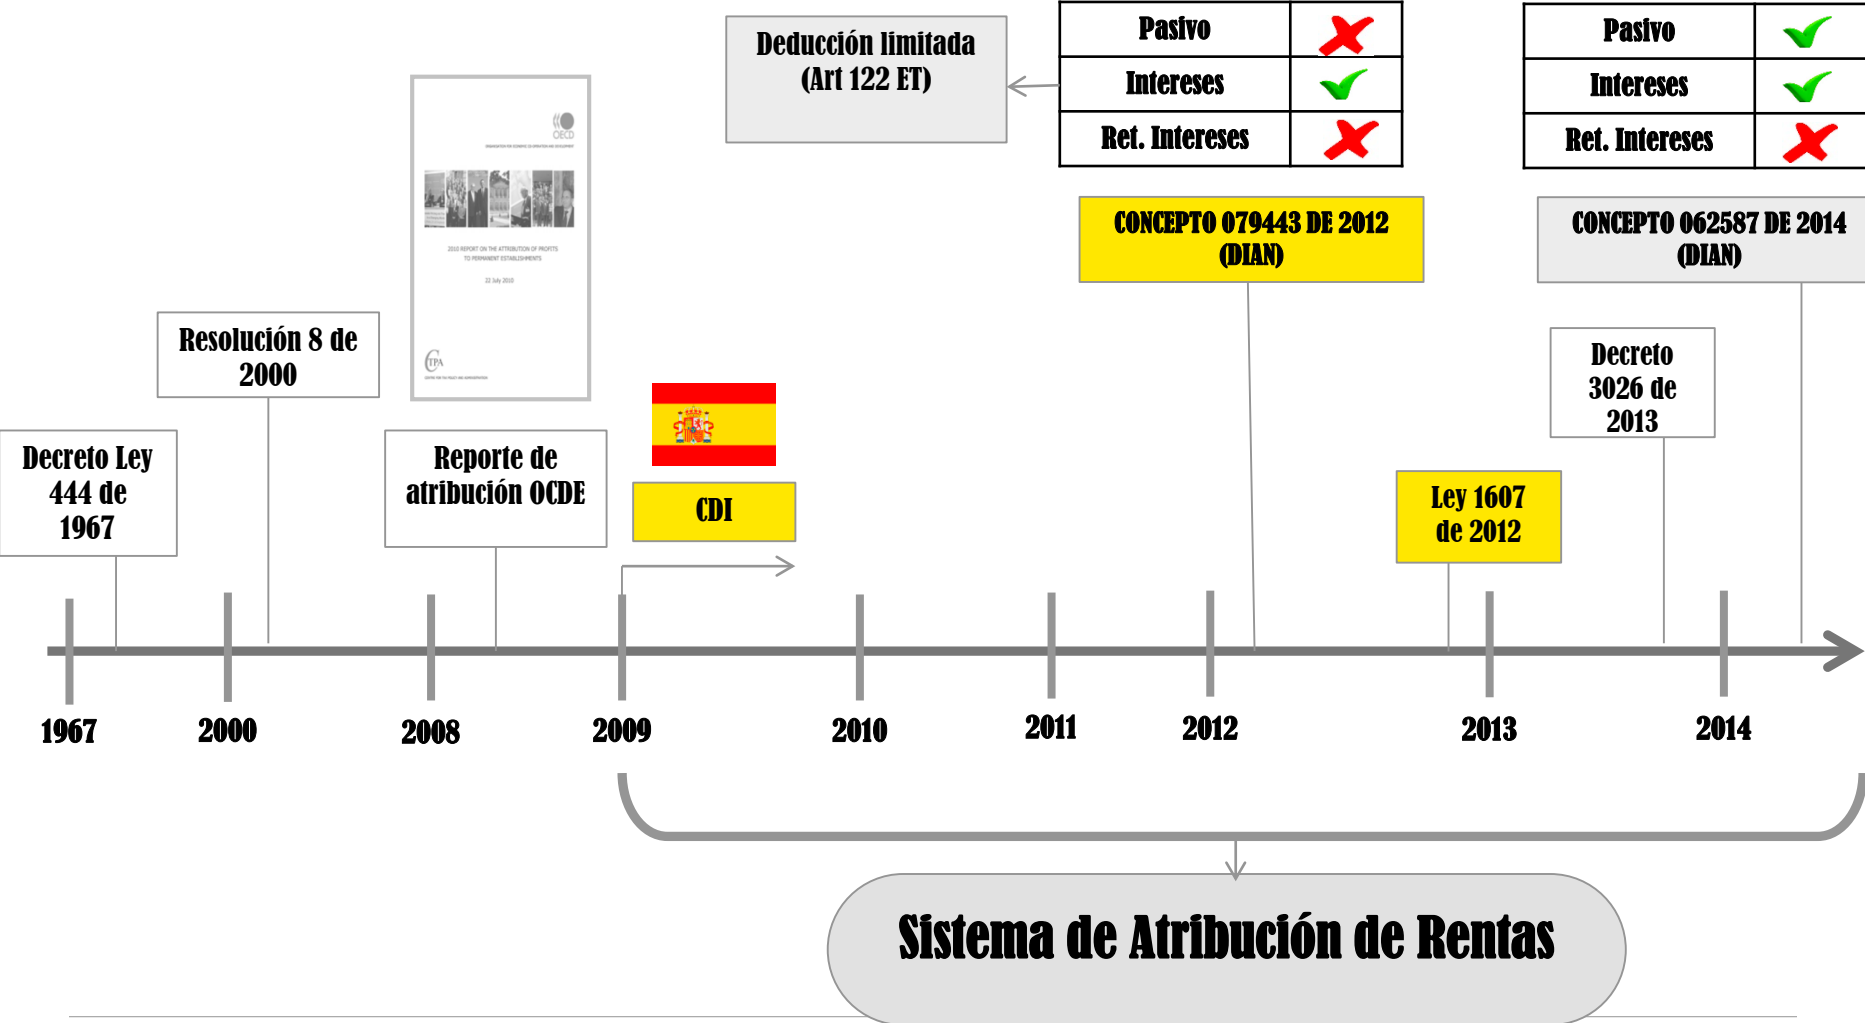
Deducción limitada (Art 122 ET)

| Pasivo | ✗ |
|---|---|
| Intereses | ✓ |
| Ret. Intereses | ✗ |

| Pasivo | ✓ |
|---|---|
| Intereses | ✓ |
| Ret. Intereses | ✗ |

CONCEPTO 079443 DE 2012 (DIAN)

CONCEPTO 062587 DE 2014 (DIAN)

OECD

2010 REPORT ON THE ATTRIBUTION OF PROFITS TO PERMANENT ESTABLISHMENTS

22 July 2010

CTPA

Resolución 8 de 2000

Decreto 3026 de 2013

Decreto Ley 444 de 1967

Reporte de atribución OCDE

CDI

Ley 1607 de 2012

1967

2000

2008

2009

2010

2011

2012

2013

2014

Sistema de Atribución de Rentas